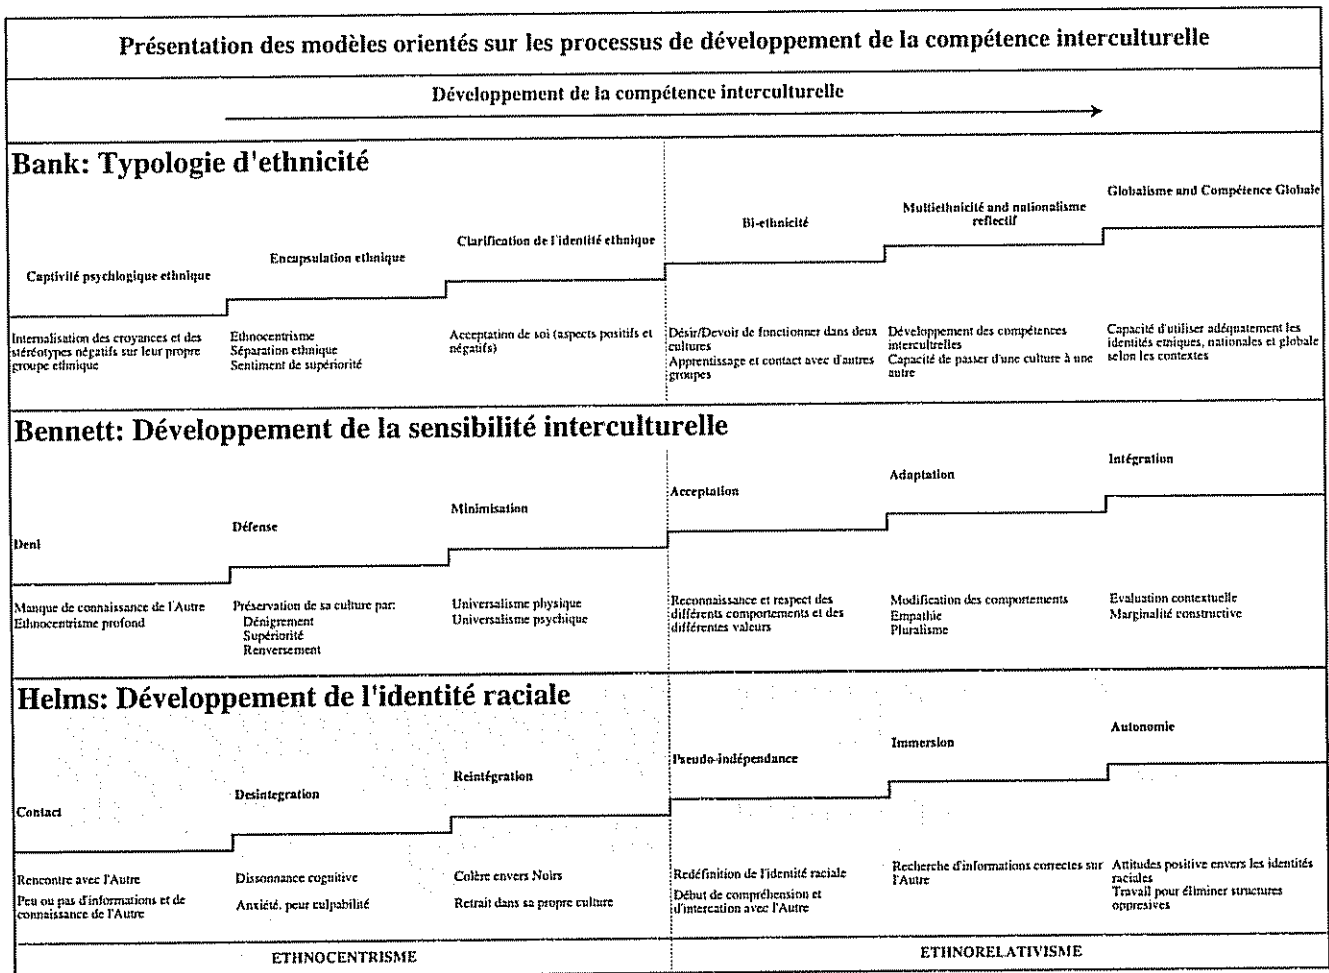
Présentation des modèles orientés sur les processus de développement de la compétence interculturelle

Développement de la compétence interculturelle

Bank: Typologie d'ethnicité

Captivité psychologique ethnique

Encapsulation ethnique

Clarification de l'identité ethnique

Bi-ethnicité

Multiethnicité and nationalisme reflectif

Globalisme and Compétence Globale

Internalisation des croyances et des stéréotypes négatifs sur leur propre groupe ethnique

Ethnocentrisme
Séparation ethnique
Sentiment de supériorité

Acceptation de soi (aspects positifs et négatifs)

Désir/Devoir de fonctionner dans deux cultures
Apprentissage et contact avec d'autres groupes

Développement des compétences interculturelles
Capacité de passer d'une culture à une autre

Capacité d'utiliser adéquatement les identités etniques, nationales et globale selon les contextes

Bennett: Développement de la sensibilité interculturelle

Deni

Défense

Minimisation

Acceptation

Adaptation

Intégration

Manque de connaissance de l'Autre
Ethnocentrisme profond

Préservation de sa culture par:
Dénigrement
Supériorité
Renversement

Universalisme physique
Universalisme psychique

Reconnaissance et respect des différents comportements et des différentes valeurs

Modification des comportements
Empathie
Pluralisme

Evaluation contextuelle
Marginalité constructive

Helms: Développement de l'identité raciale

Contact

Desintegration

Reintégration

Pseudo-indépendance

Immersion

Autonomie

Rencontre avec l'Autre
Peu ou pas d'informations et de connaissance de l'Autre

Dissonnance cognitive
Anxiété, peur culpabilité

Colère envers Noirs
Retrait dans sa propre culture

Redéfinition de l'identité raciale
Début de compréhension et d'intercation avec l'Autre

Recherche d'informations correctes sur l'Autre

Attitudes positive envers les identités raciales
Travail pour éliminer structures oppresives

ETHNOCENTRISME

ETHNORELATIVISME